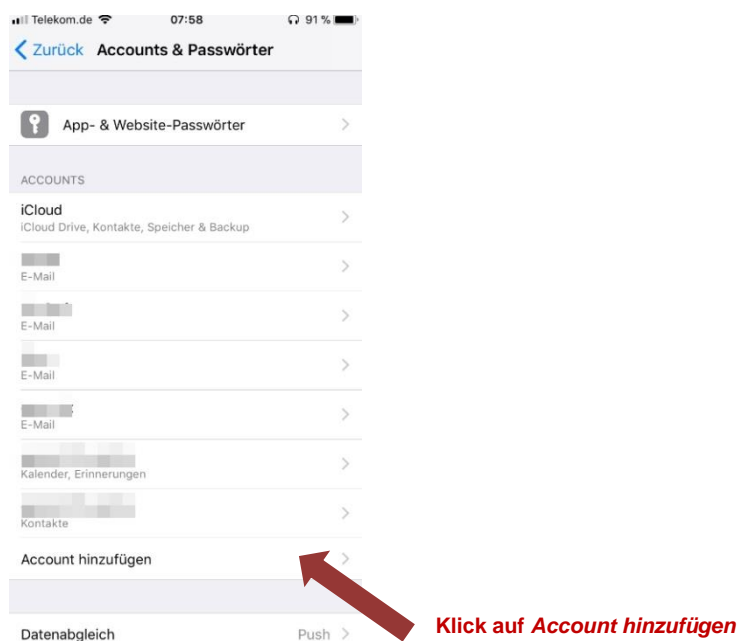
Telekom.de 07:58 91 %

Zurück Accounts & Passwörter

App- & Website-Passwörter

ACCOUNTS

iCloud
iCloud Drive, Kontakte, Speicher & Backup

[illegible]
E-Mail

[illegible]
E-Mail

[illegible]
E-Mail

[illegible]
E-Mail

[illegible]
Kalender, Erinnerungen

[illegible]
Kontakte

Account hinzufügen

Datenabgleich Push

Klick auf *Account hinzufügen*